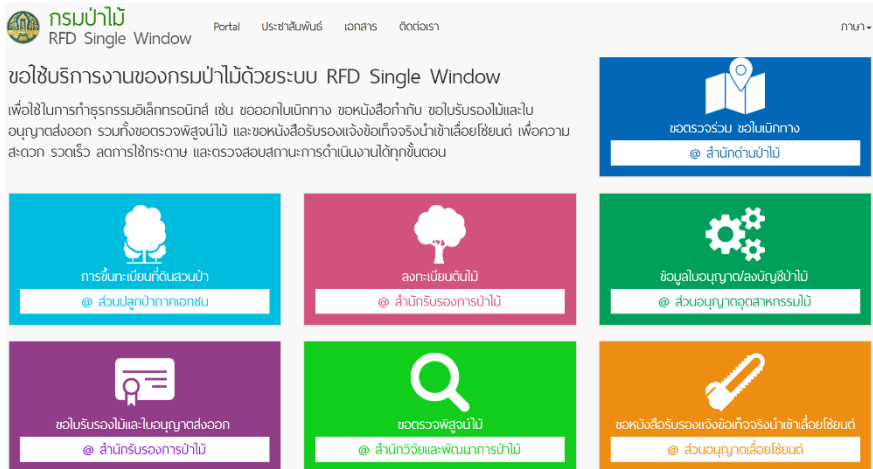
กรมป่าไม้
RFD Single Window

Portal ประชาสัมพันธ์ เอกสาร ติดต่อเรา

ภาษา

ขอใช้บริการงานของกรมป่าไม้ด้วยระบบ RFD Single Window

เพื่อใช้ในการทำธุรกรรมอิเล็กทรอนิกส์ เช่น ขอออกใบเบิกทาง ขอหนังสือกำกับ ขอใบรับรองไม้และใบอนุญาตส่งออก รวมทั้งขอตรวจพิสูจน์ไม้ และขอหนังสือรับรองแจ้งข้อเท็จจริงนำเข้าเลื่อยโซ่ยนต์ เพื่อความสะดวก รวดเร็ว ลดการใช้กระดาษ และตรวจสอบสถานะการดำเนินงานได้ทุกขั้นตอน

ขอตรวจร่วม ขอใบเบิกทาง
@ สำนักด่านป่าไม้

การขึ้นทะเบียนที่ดินสวนป่า
@ ส่วนปลูกป่าภาคเอกชน

ลงทะเบียนต้นไม้
@ สำนักรับรองการป่าไม้

ข้อมูลใบอนุญาต/ลงบัญชีป่าไม้
@ ส่วนอนุญาตอุตสาหกรรมไม้

ขอใบรับรองไม้และใบอนุญาตส่งออก
@ สำนักรับรองการป่าไม้

ขอตรวจพิสูจน์ไม้
@ สำนักวิจัยและพัฒนาการป่าไม้

ขอหนังสือรับรองแจ้งข้อเท็จจริงนำเข้าเลื่อยโซ่ยนต์
@ ส่วนอนุญาตเลื่อยโซ่ยนต์